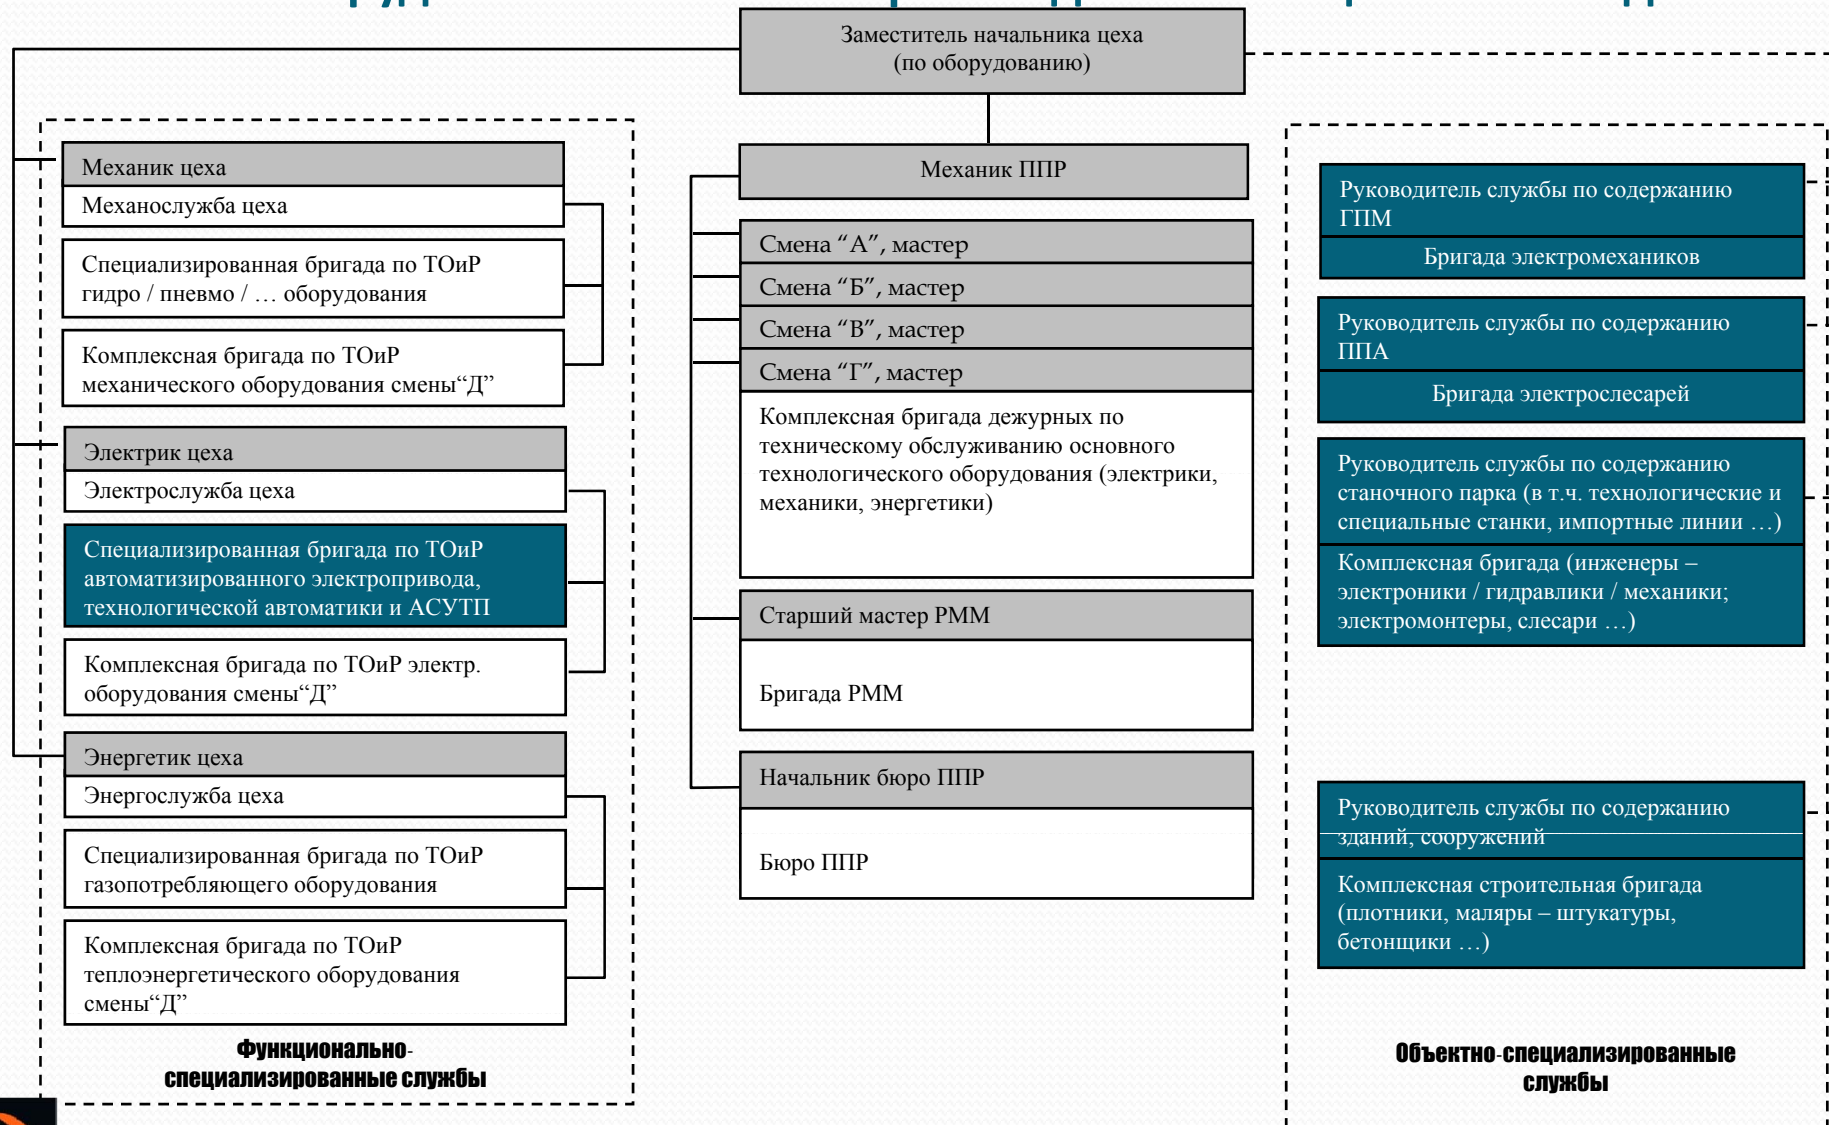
Заместитель начальника цеха (по оборудованию)

Механик цеха

Механослужба цеха

Специализированная бригада по ТОиР гидро / пневмо / … оборудования

Комплексная бригада по ТОиР механического оборудования смены“Д”

Электрик цеха

Электрослужба цеха

Специализированная бригада по ТОиР автоматизированного электропривода, технологической автоматики и АСУТП

Комплексная бригада по ТОиР электр. оборудования смены“Д”

Энергетик цеха

Энергослужба цеха

Специализированная бригада по ТОиР газопотребляющего оборудования

Комплексная бригада по ТОиР теплоэнергетического оборудования смены“Д”

Функционально-специализированные службы

Механик ППР

Смена “А”, мастер

Смена “Б”, мастер

Смена “В”, мастер

Смена “Г”, мастер

Комплексная бригада дежурных по техническому обслуживанию основного технологического оборудования (электрики, механики, энергетики)

Старший мастер РММ

Бригада РММ

Начальник бюро ППР

Бюро ППР

Руководитель службы по содержанию ГПМ

Бригада электромехаников

Руководитель службы по содержанию ППА

Бригада электрослесарей

Руководитель службы по содержанию станочного парка (в т.ч. технологические и специальные станки, импортные линии …)

Комплексная бригада (инженеры – электроники / гидравлики / механики; электромонтеры, слесари …)

Руководитель службы по содержанию зданий, сооружений

Комплексная строительная бригада (плотники, маляры – штукатуры, бетонщики …)

Объектно-специализированные службы